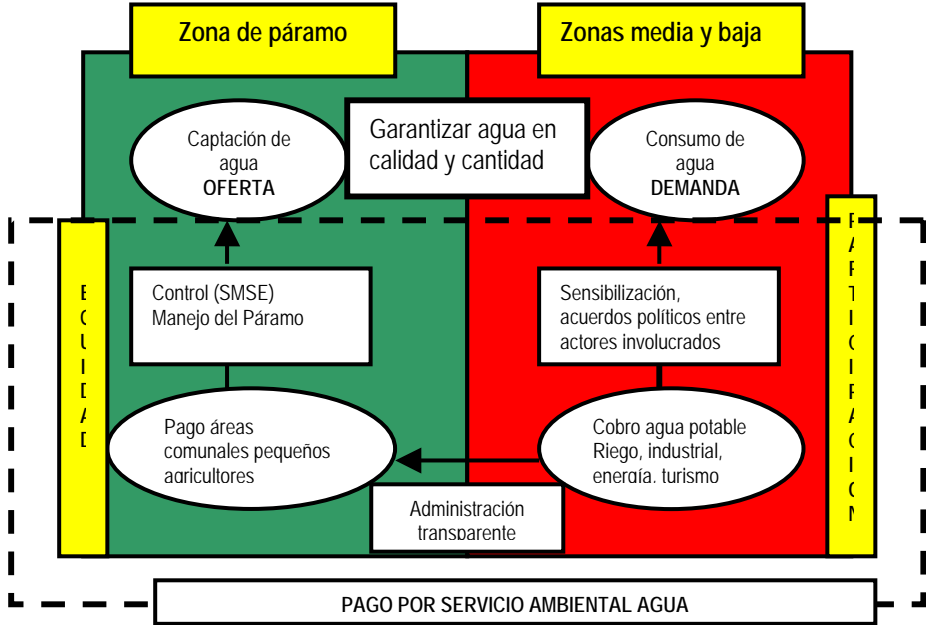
Zona de páramo

Zonas media y baja

Captación de agua
OFERTA

Garantizar agua en calidad y cantidad

Consumo de agua
DEMANDA

E
Q
U
I
D
A
D

Control (SMSE)
Manejo del Páramo

Sensibilización, acuerdos políticos entre actores involucrados

P
A
R
T
I
C
I
P
A
C
I
O
N

Pago áreas comunales pequeños agricultores

Cobro agua potable
Riego, industrial, energía, turismo

Administración transparente

PAGO POR SERVICIO AMBIENTAL AGUA